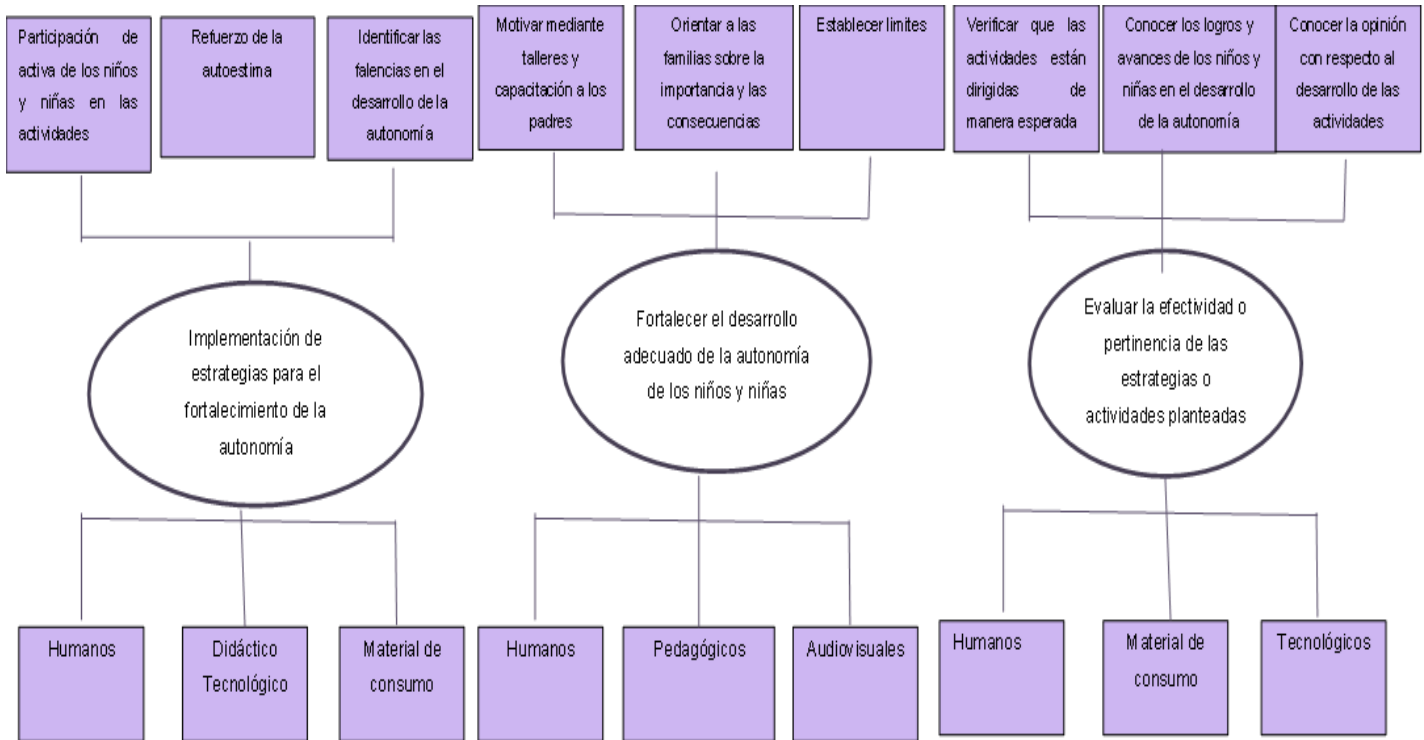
Participación de activa de los niños y niñas en las actividades

Refuerzo de la autoestima

Identificar las falencias en el desarrollo de la autonomía

Motivar mediante talleres y capacitación a los padres

Orientar a las familias sobre la importancia y las consecuencias

Establecer limites

Verificar que las actividades están dirigidas de manera esperada

Conocer los logros y avances de los niños y niñas en el desarrollo de la autonomía

Conocer la opinión con respecto al desarrollo de las actividades

Implementación de estrategias para el fortalecimiento de la autonomía

Fortalecer el desarrollo adecuado de la autonomía de los niños y niñas

Evaluar la efectividad o pertinencia de las estrategias o actividades planteadas

Humanos

Didáctico Tecnológico

Material de consumo

Humanos

Pedagógicos

Audiovisuales

Humanos

Material de consumo

Tecnológicos